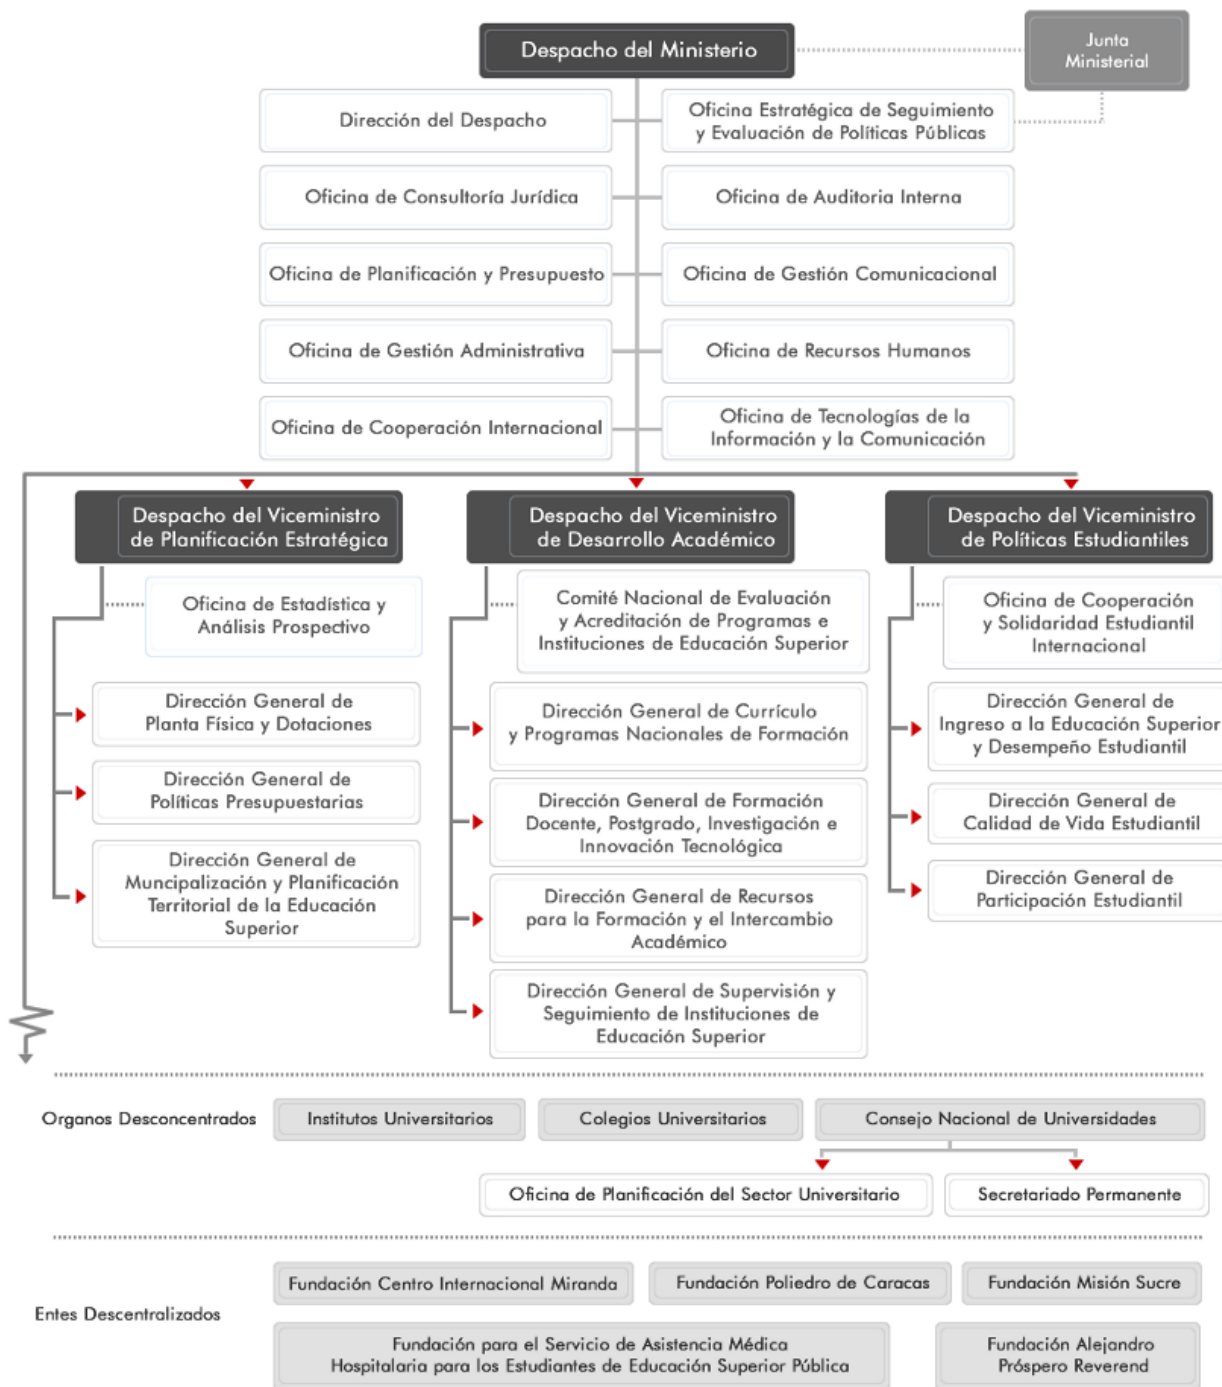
Despacho del Ministerio

Junta Ministerial

Dirección del Despacho

Oficina Estratégica de Seguimiento y Evaluación de Políticas Públicas

Oficina de Consultoría Jurídica

Oficina de Auditoria Interna

Oficina de Planificación y Presupuesto

Oficina de Gestión Comunicacional

Oficina de Gestión Administrativa

Oficina de Recursos Humanos

Oficina de Cooperación Internacional

Oficina de Tecnologías de la Información y la Comunicación

Despacho del Viceministro de Planificación Estratégica

Oficina de Estadística y Análisis Prospectivo

Dirección General de Planta Física y Dotaciones

Dirección General de Políticas Presupuestarias

Dirección General de Muncipalización y Planificación Territorial de la Educación Superior

Despacho del Viceministro de Desarrollo Académico

Comité Nacional de Evaluación y Acreditación de Programas e Instituciones de Educación Superior

Dirección General de Currículo y Programas Nacionales de Formación

Dirección General de Formación Docente, Postgrado, Investigación e Innovación Tecnológica

Dirección General de Recursos para la Formación y el Intercambio Académico

Dirección General de Supervisión y Seguimiento de Instituciones de Educación Superior

Despacho del Viceministro de Políticas Estudiantiles

Oficina de Cooperación y Solidaridad Estudiantil Internacional

Dirección General de Ingreso a la Educación Superior y Desempeño Estudiantil

Dirección General de Calidad de Vida Estudiantil

Dirección General de Participación Estudiantil

Organos Desconcentrados

Institutos Universitarios

Colegios Universitarios

Consejo Nacional de Universidades

Oficina de Planificación del Sector Universitario

Secretariado Permanente

Entes Descentralizados

Fundación Centro Internacional Miranda

Fundación Poliedro de Caracas

Fundación Misión Sucre

Fundación para el Servicio de Asistencia Médica Hospitalaria para los Estudiantes de Educación Superior Pública

Fundación Alejandro Próspero Reverend